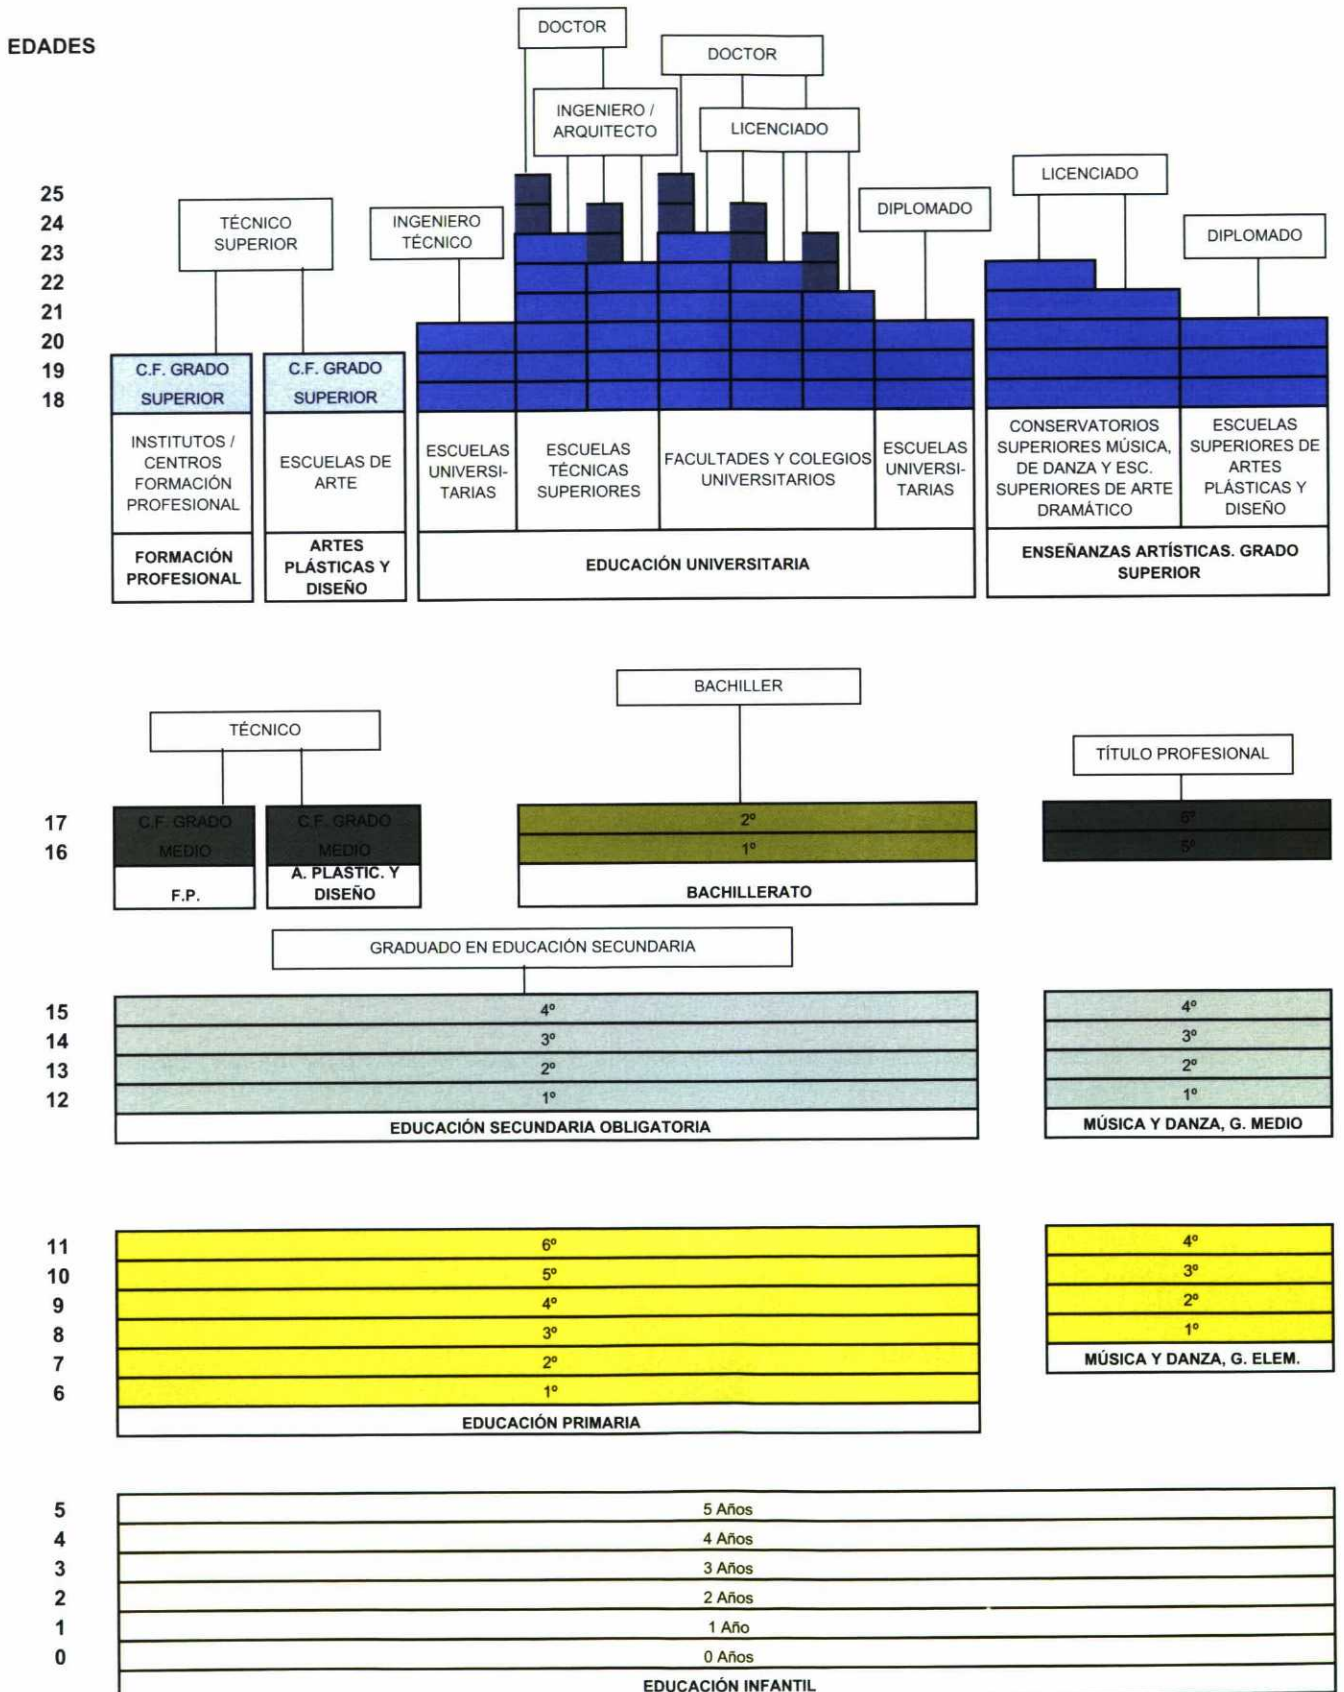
EDADES

DOCTOR
DOCTOR
INGENIERO / ARQUITECTO
LICENCIADO
DIPLOMADO
LICENCIADO
DIPLOMADO
TÉCNICO SUPERIOR
INGENIERO TÉCNICO

25
24
23
22
21
20
19
18

C.F. GRADO SUPERIOR
C.F. GRADO SUPERIOR

INSTITUTOS / CENTROS FORMACIÓN PROFESIONAL
ESCUELAS DE ARTE
ESCUELAS UNIVERSITARIAS
ESCUELAS TÉCNICAS SUPERIORES
FACULTADES Y COLEGIOS UNIVERSITARIOS
ESCUELAS UNIVERSITARIAS
CONSERVATORIOS SUPERIORES MÚSICA, DE DANZA Y ESC. SUPERIORES DE ARTE DRAMÁTICO
ESCUELAS SUPERIORES DE ARTES PLÁSTICAS Y DISEÑO

FORMACIÓN PROFESIONAL
ARTES PLÁSTICAS Y DISEÑO
EDUCACIÓN UNIVERSITARIA
ENSEÑANZAS ARTÍSTICAS. GRADO SUPERIOR

BACHILLER
TÉCNICO
TÍTULO PROFESIONAL

17
16

C.F. GRADO MEDIO
C.F. GRADO MEDIO
2º
1º
6º
5º

F.P.
A. PLASTIC. Y DISEÑO
BACHILLERATO

GRADUADO EN EDUCACIÓN SECUNDARIA

15
14
13
12

| 4º |
|---|
| 3º |
| 2º |
| 1º |

EDUCACIÓN SECUNDARIA OBLIGATORIA

| 4º |
|---|
| 3º |
| 2º |
| 1º |

MÚSICA Y DANZA, G. MEDIO

11
10
9
8
7
6

| 6º |
|---|
| 5º |
| 4º |
| 3º |
| 2º |
| 1º |

EDUCACIÓN PRIMARIA

| 4º |
|---|
| 3º |
| 2º |
| 1º |

MÚSICA Y DANZA, G. ELEM.

5
4
3
2
1
0

| 5 Años |
|---|
| 4 Años |
| 3 Años |
| 2 Años |
| 1 Año |
| 0 Años |

EDUCACIÓN INFANTIL